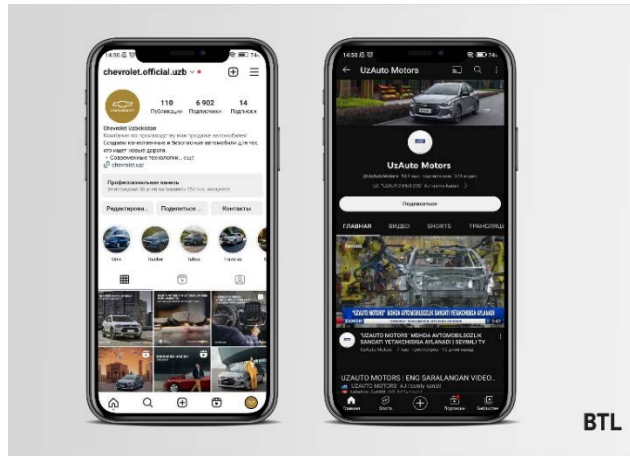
14:50

chevrolet.official.uzb

110
Публикации

6 902
Подписчики

14
Подписки

Chevrolet Uzbekistan
Компания по производству и продаже автомобилей
Создаем качественные и безопасные автомобили для тех, кто ищет новые дороги.
• Современные технологии... ещё
chevrolet.uz

Профессиональная панель
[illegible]

Редактирова...
Поделиться...
Контакты

14:53

UzAuto Motors

UzAuto Motors

Подписаться

ГЛАВНАЯ
ВИДЕО
SHORTS
ТРАНСЛЯЦ

"UZAUTO MOTORS" MEHDA AVTOMOBILSOZLIK SANOATI YETAKCHISIGA AYLANADI

"UZAUTO MOTORS" MEHDA AVTOMOBILSOZLIK SANOATI YETAKCHISIGA AYLANADI | SEVIMLI TV

UZAUTO MOTORS : ENG SARALANGAN VIDEO...

Главная
Shorts
Подписки
Библиотека

BTL